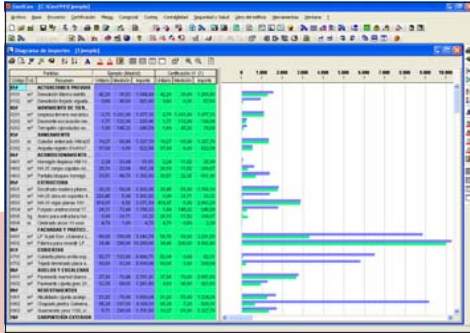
GestCon - [C:\GestPV\Ejemplo]

Archivo Base Presupuesto Certificación Planificación Compras Control Contabilidad Seguridad y Salud Libro del edificio Herramientas Ventana Ayuda

Diagrama de importes - [Ejemplo]

| Código | Ud. | Resumen | Medición | Precio | Importe | Medición | Precio | Importe |
|---|---|---|---|---|---|---|---|---|
| 01# | | ACTUACIONES PREVIAS | | | | | | |
| 02# | | MOVIMIENTO DE TIERRAS | | | | | | |
| 03# | | SANEAMIENTO | | | | | | |
| 04# | | ACONDICIONAMIENTO | | | | | | |
| 05# | | ESTRUCTURA | | | | | | |
| 06# | | FACHADAS Y PARTICIONES | | | | | | |
| 07# | | CUBIERTAS | | | | | | |
| 08# | | SUELOS Y ESCALERAS | | | | | | |
| 09# | | REVESTIMIENTOS | | | | | | |
| 10# | | CARPINTERÍA EXTERIOR | | | | | | |

0 1.000 2.000 3.000 4.000 5.000 6.000 7.000 8.000 9.000 10.000